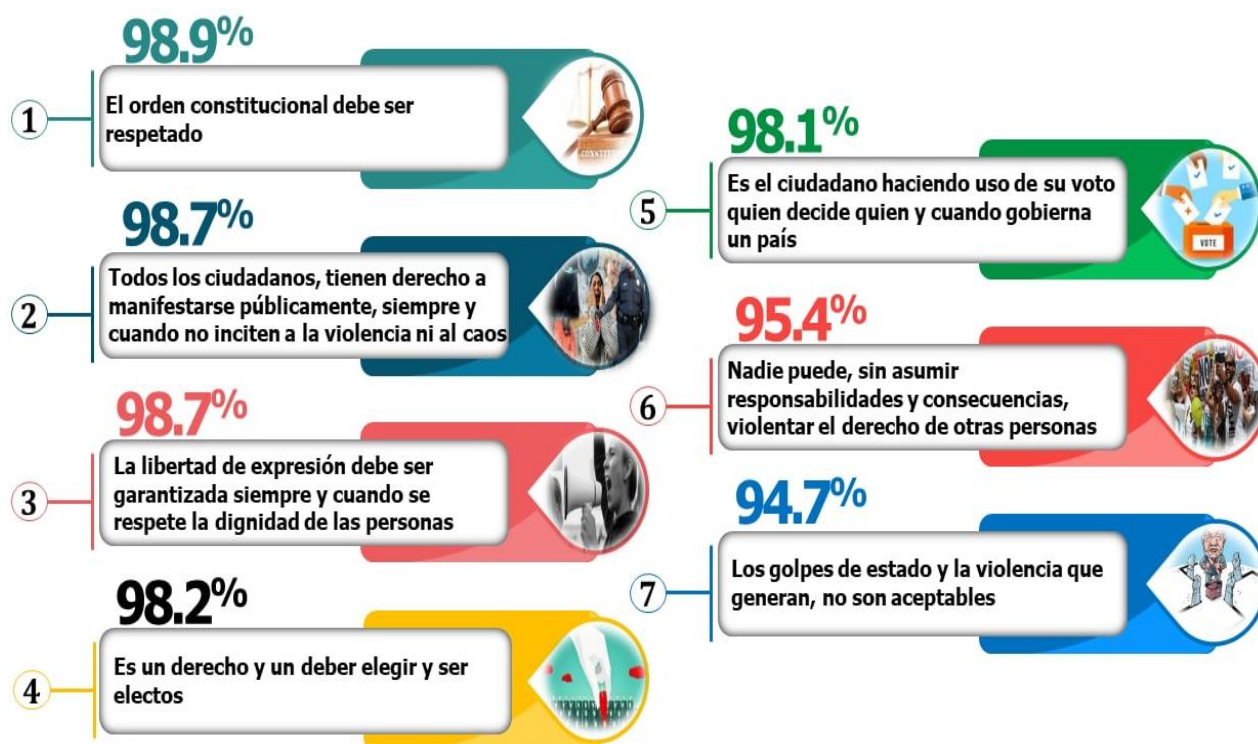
98.9%

1 El orden constitucional debe ser respetado

98.7%

2 Todos los ciudadanos, tienen derecho a manifestarse públicamente, siempre y cuando no inciten a la violencia ni al caos

98.7%

3 La libertad de expresión debe ser garantizada siempre y cuando se respete la dignidad de las personas

98.2%

4 Es un derecho y un deber elegir y ser electos

98.1%

5 Es el ciudadano haciendo uso de su voto quien decide quien y cuando gobierna un país

VOTE

95.4%

6 Nadie puede, sin asumir responsabilidades y consecuencias, violentar el derecho de otras personas

94.7%

7 Los golpes de estado y la violencia que generan, no son aceptables